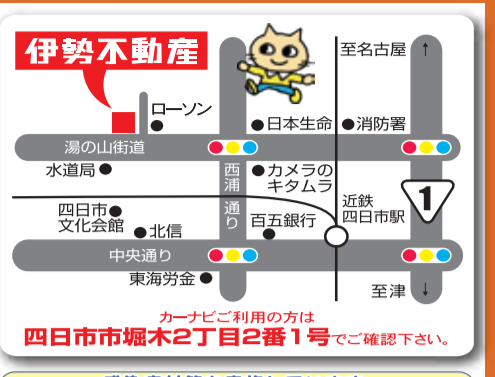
伊勢不動産

ローソン

至名古屋

日本生命

消防署

湯の山街道

西浦通り

水道局

カメラのキタムラ

近鉄四日市駅

1

四日市文化会館

北信

百五銀行

中央通り

東海労金

至津

カーナビご利用の方は

四日市市堀木2丁目2番1号でご確認下さい。